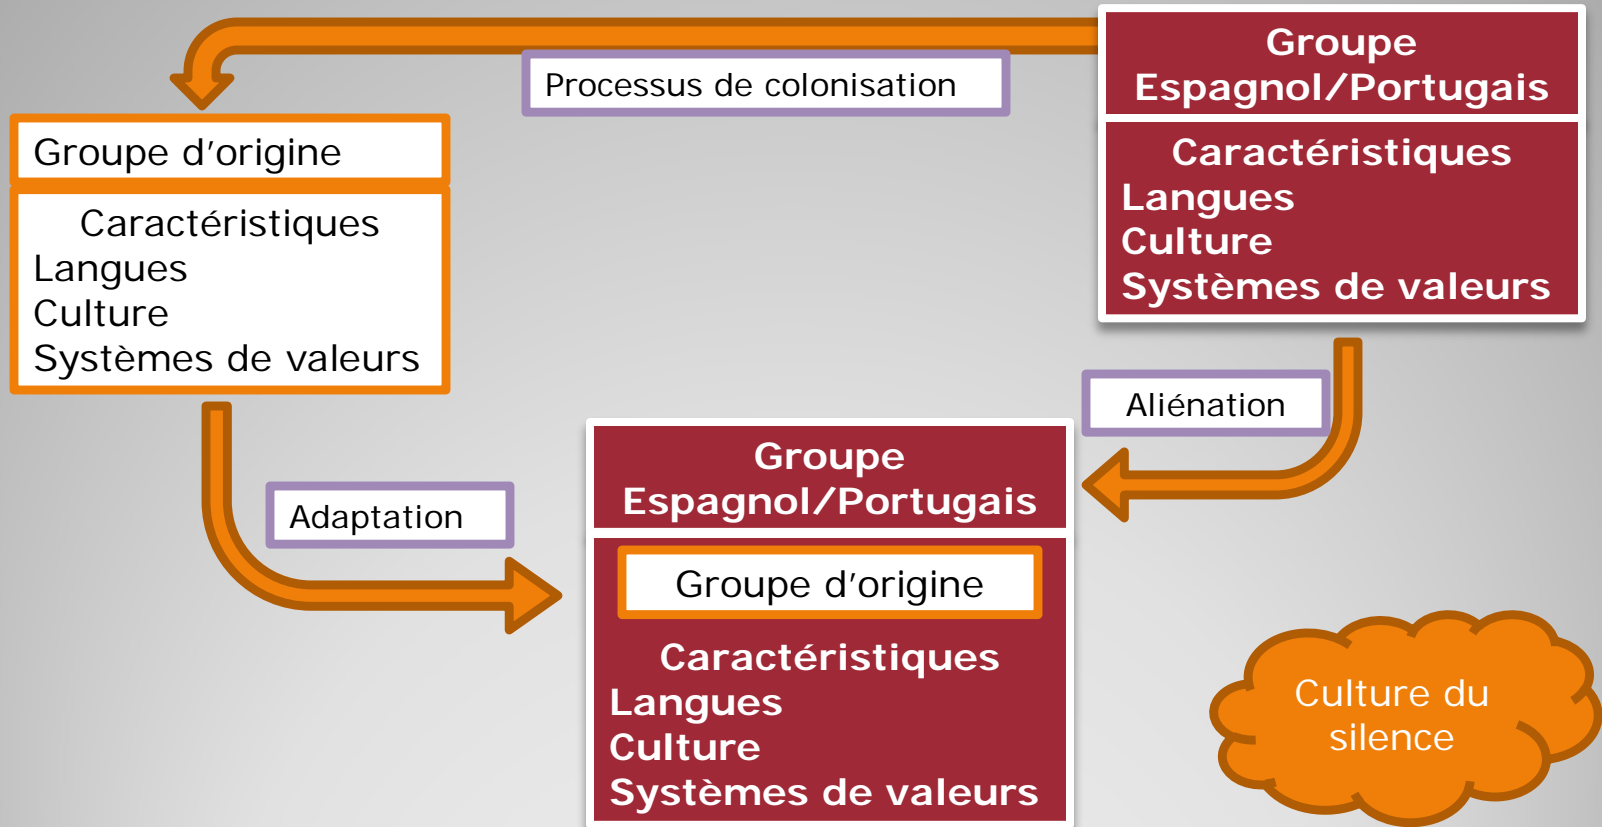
Groupe Espagnol/Portugais

Caractéristiques
Langues
Culture
Systèmes de valeurs

Processus de colonisation

Groupe d’origine

Caractéristiques
Langues
Culture
Systèmes de valeurs

Aliénation

Adaptation

Groupe Espagnol/Portugais

Groupe d’origine

Caractéristiques
Langues
Culture
Systèmes de valeurs

Culture du silence